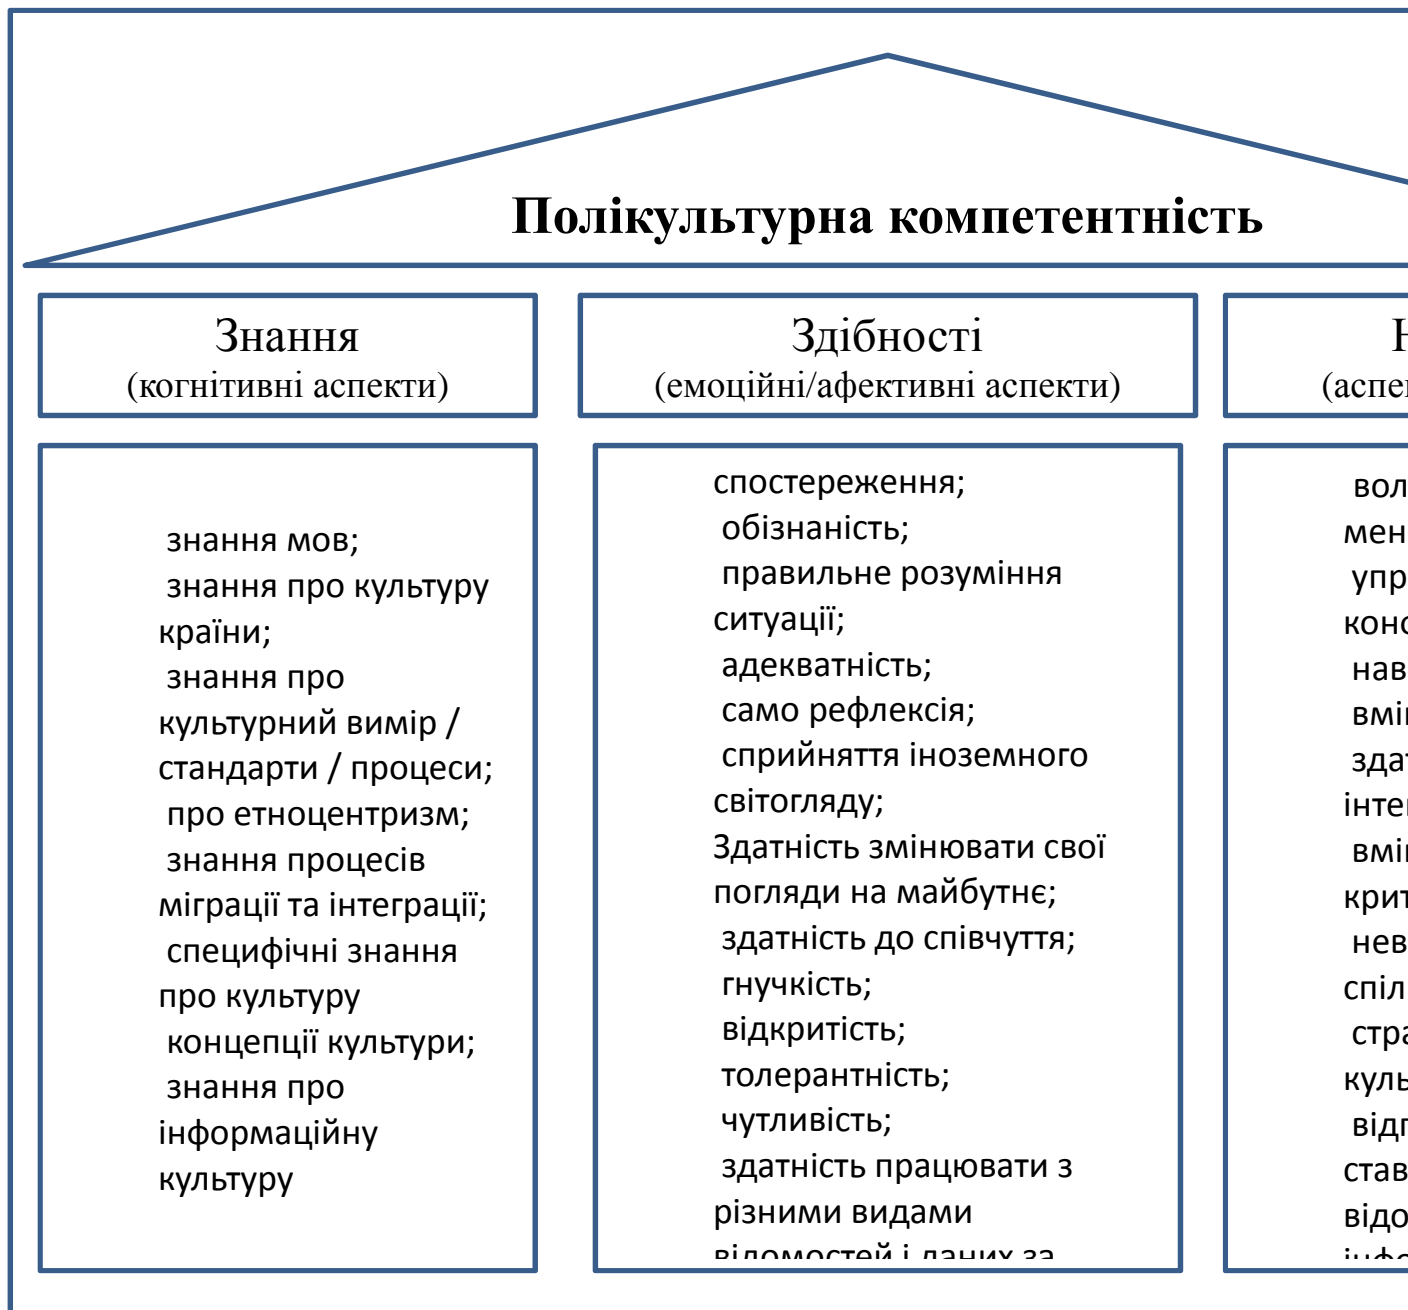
Полікультурна компетентність

Знання
(когнітивні аспекти)

Здібності
(емоційні/афективні аспекти)

Н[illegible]
(аспе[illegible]

знання мов;
знання про культуру країни;
знання про культурний вимір / стандарти / процеси;
про етноцентризм;
знання процесів міграції та інтеграції;
специфічні знання про культуру концепції культури;
знання про інформаційну культуру

спостереження;
обізнаність;
правильне розуміння ситуації;
адекватність;
само рефлексія;
сприйняття іноземного світогляду;
Здатність змінювати свої погляди на майбутнє;
здатність до співчуття;
гнучкість;
відкритість;
толерантність;
чутливість;
здатність працювати з різними видами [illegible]

вол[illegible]
мен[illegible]
упр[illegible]
конс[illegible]
нав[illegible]
вмі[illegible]
здат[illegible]
інте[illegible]
вмі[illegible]
крит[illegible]
нев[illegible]
спіл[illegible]
стра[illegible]
куль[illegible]
відп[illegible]
став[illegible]
відо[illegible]
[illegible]